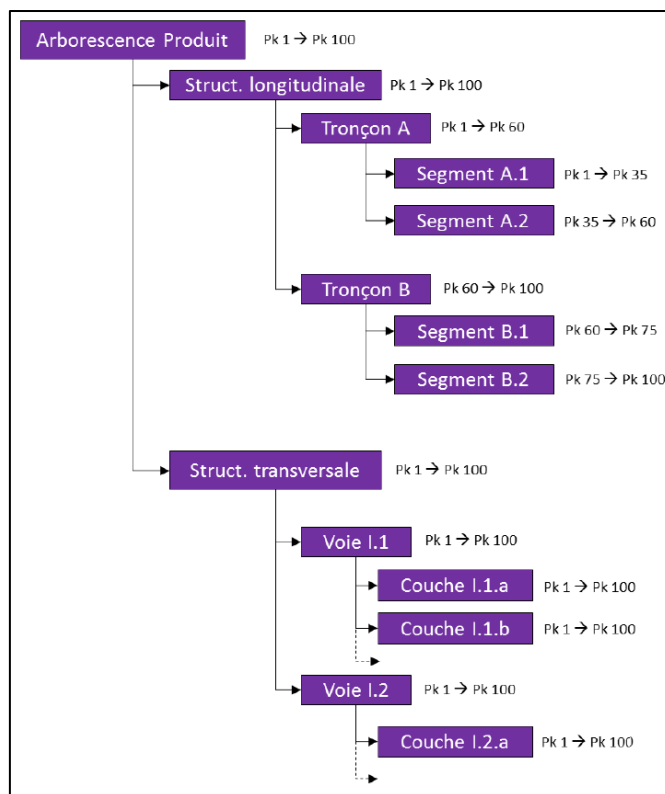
Arborescence Produit Pk 1 → Pk 100

Struct. longitudinale Pk 1 → Pk 100

Tronçon A Pk 1 → Pk 60

Segment A.1 Pk 1 → Pk 35

Segment A.2 Pk 35 → Pk 60

Tronçon B Pk 60 → Pk 100

Segment B.1 Pk 60 → Pk 75

Segment B.2 Pk 75 → Pk 100

Struct. transversale Pk 1 → Pk 100

Voie I.1 Pk 1 → Pk 100

Couche I.1.a Pk 1 → Pk 100

Couche I.1.b Pk 1 → Pk 100

Voie I.2 Pk 1 → Pk 100

Couche I.2.a Pk 1 → Pk 100